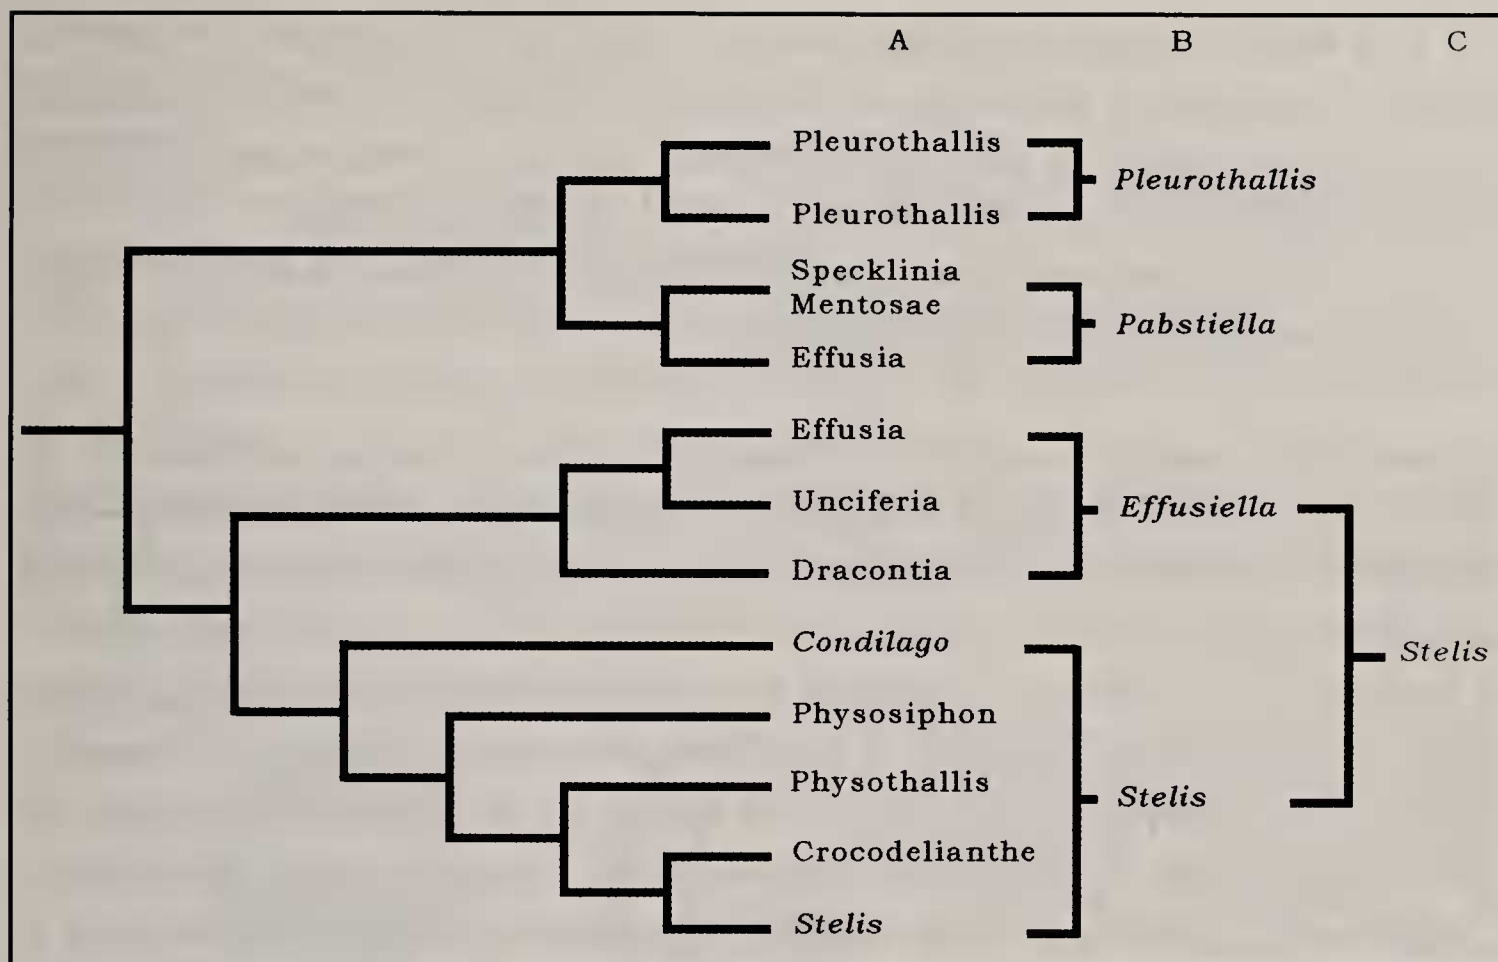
A B C

Pleurothallis
Pleurothallis
Specklinia Mentosae
Effusia
Effusia
Unciferia
Dracontia
*Condilago*
Physosiphon
Physothallis
Crocodelianthe
*Stelis*

*Pleurothallis*
*Pabstiella*
*Effusiella*
*Stelis*

*Stelis*